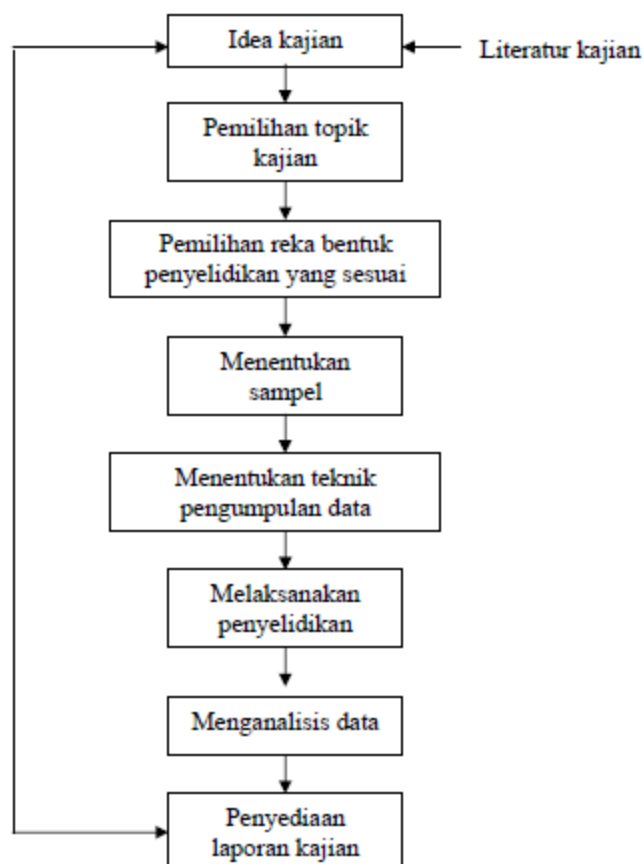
Idea kajian

Literatur kajian

Pemilihan topik kajian

Pemilihan reka bentuk penyelidikan yang sesuai

Menentukan sampel

Menentukan teknik pengumpulan data

Melaksanakan penyelidikan

Menganalisis data

Penyediaan laporan kajian